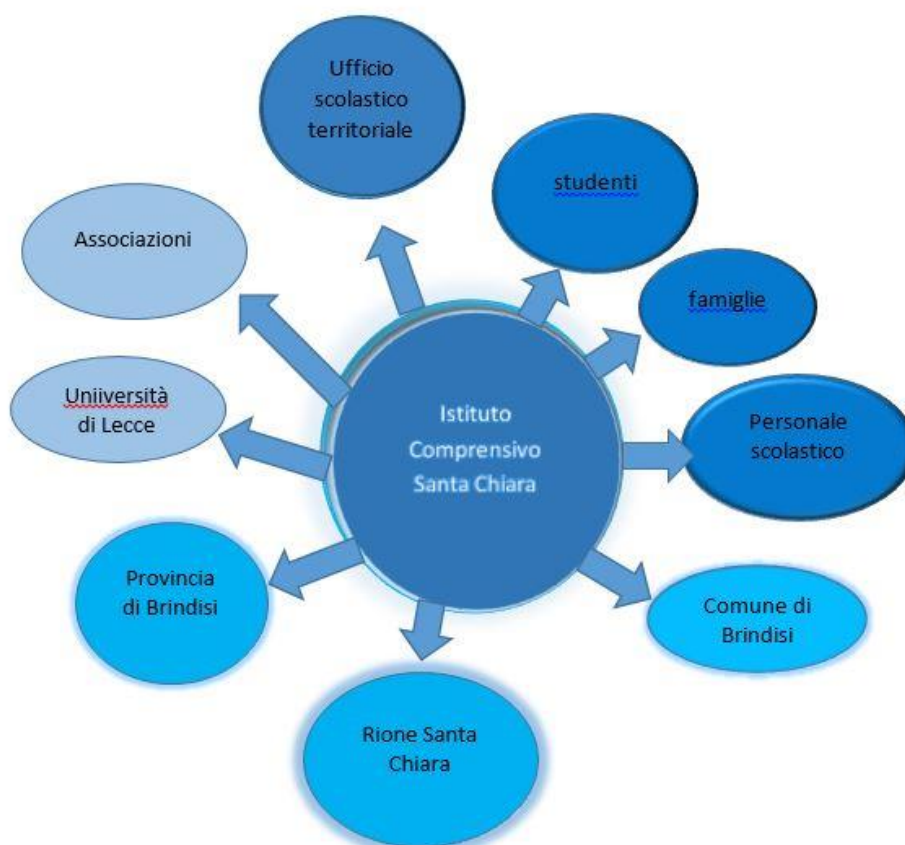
Istituto Comprensivo Santa Chiara

Ufficio scolastico territoriale

studenti

famiglie

Personale scolastico

Comune di Brindisi

Rione Santa Chiara

Provincia di Brindisi

Uniiversità di Lecce

Associazioni